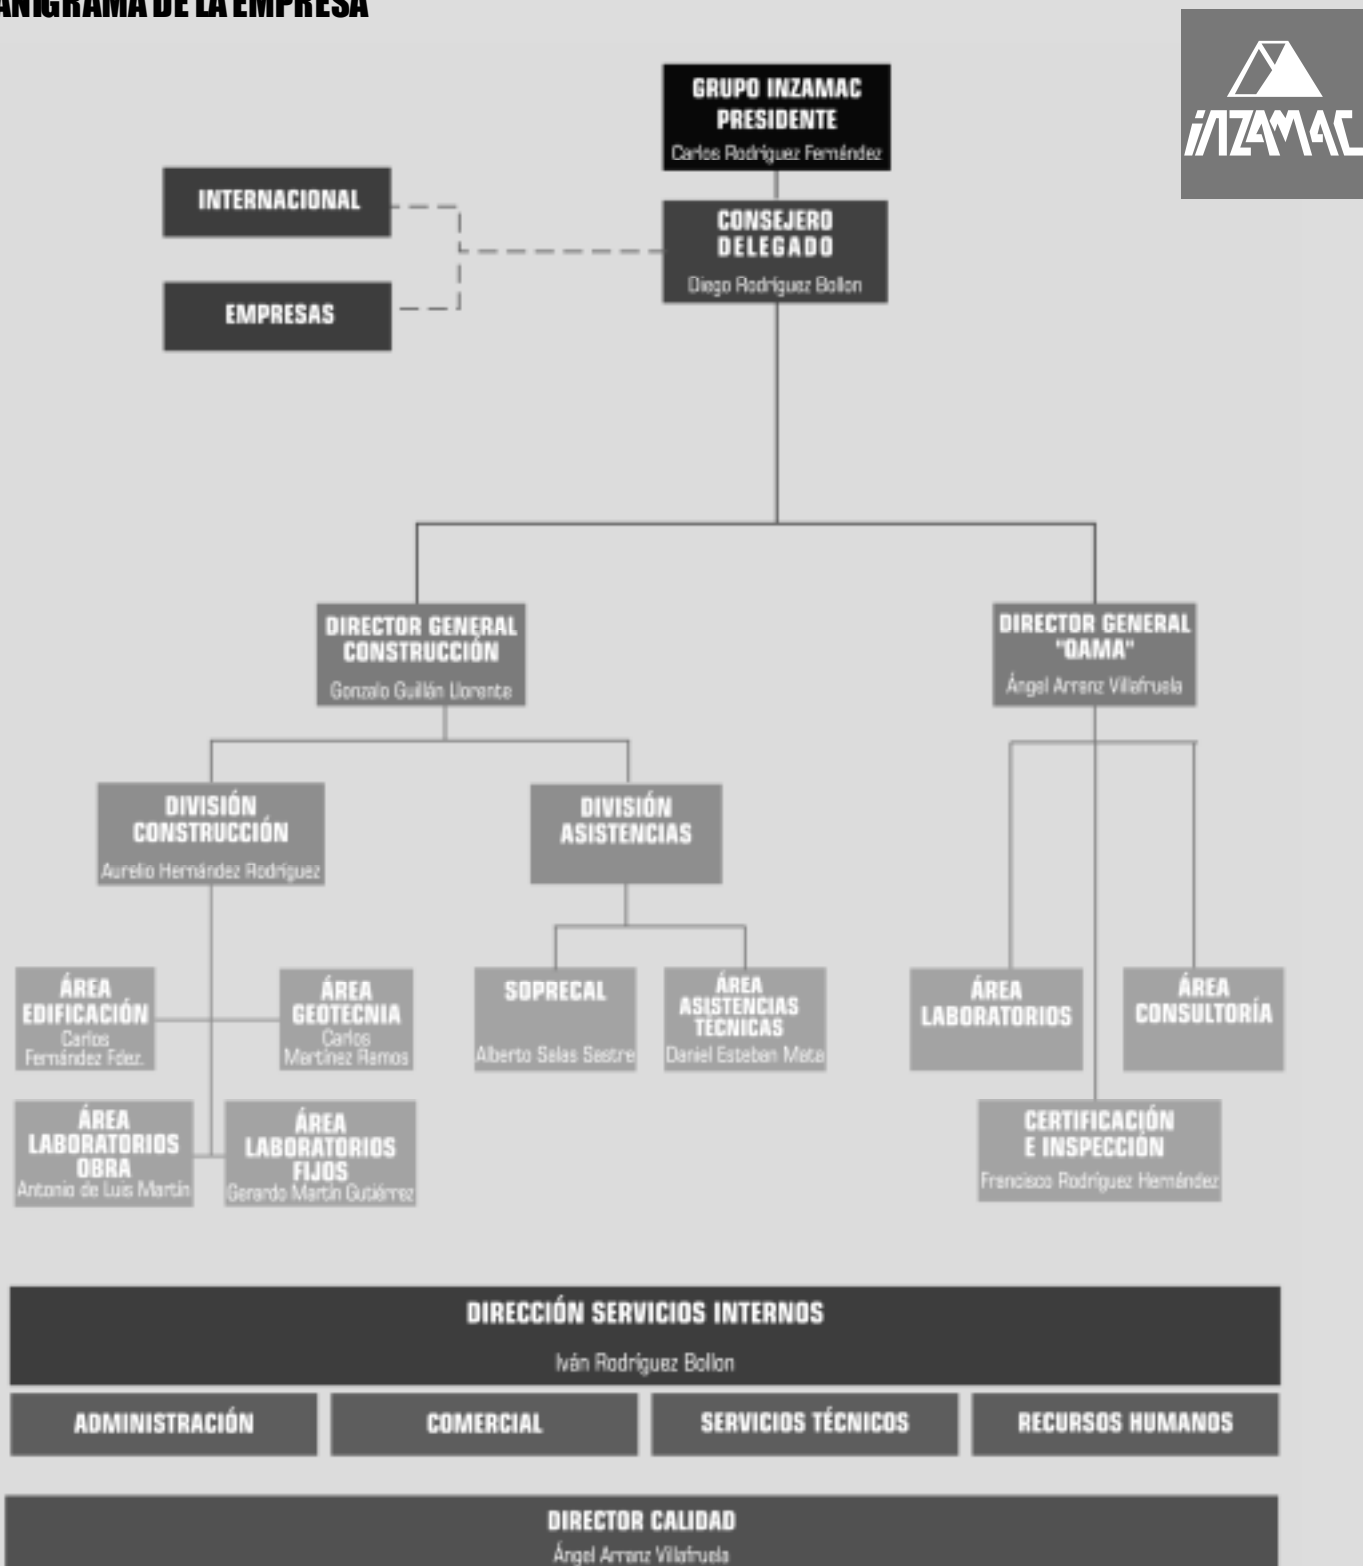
ANIGRAMA DE LA EMPRESA

INZAMAC

GRUPO INZAMAC
PRESIDENTE
Carlos Rodríguez Fernández

INTERNACIONAL

EMPRESAS

CONSEJERO
DELEGADO
Diego Rodríguez Bollon

DIRECTOR GENERAL
CONSTRUCCIÓN
Gonzalo Guillén Llorente

DIRECTOR GENERAL
"OAMA"
Ángel Arranz Villafruela

DIVISIÓN
CONSTRUCCIÓN
Aurelio Hernández Rodríguez

DIVISIÓN
ASISTENCIAS

ÁREA
EDIFICACIÓN
Carlos
Fernández Fdez.

ÁREA
GEOTECNIA
Carlos
Martínez Ramos

SOPRECAL
Alberto Salas Sastre

ÁREA
ASISTENCIAS
TÉCNICAS
Daniel Esteban Mata

ÁREA
LABORATORIOS

ÁREA
CONSULTORÍA

ÁREA
LABORATORIOS
OBRA
Antonio de Luis Martín

ÁREA
LABORATORIOS
FIJOS
Gerardo Martín Gutiérrez

CERTIFICACIÓN
E INSPECCIÓN
Francisco Rodríguez Hernández

DIRECCIÓN SERVICIOS INTERNOS
Iván Rodríguez Bollon

ADMINISTRACIÓN

COMERCIAL

SERVICIOS TÉCNICOS

RECURSOS HUMANOS

DIRECTOR CALIDAD
Ángel Arranz Villafruela